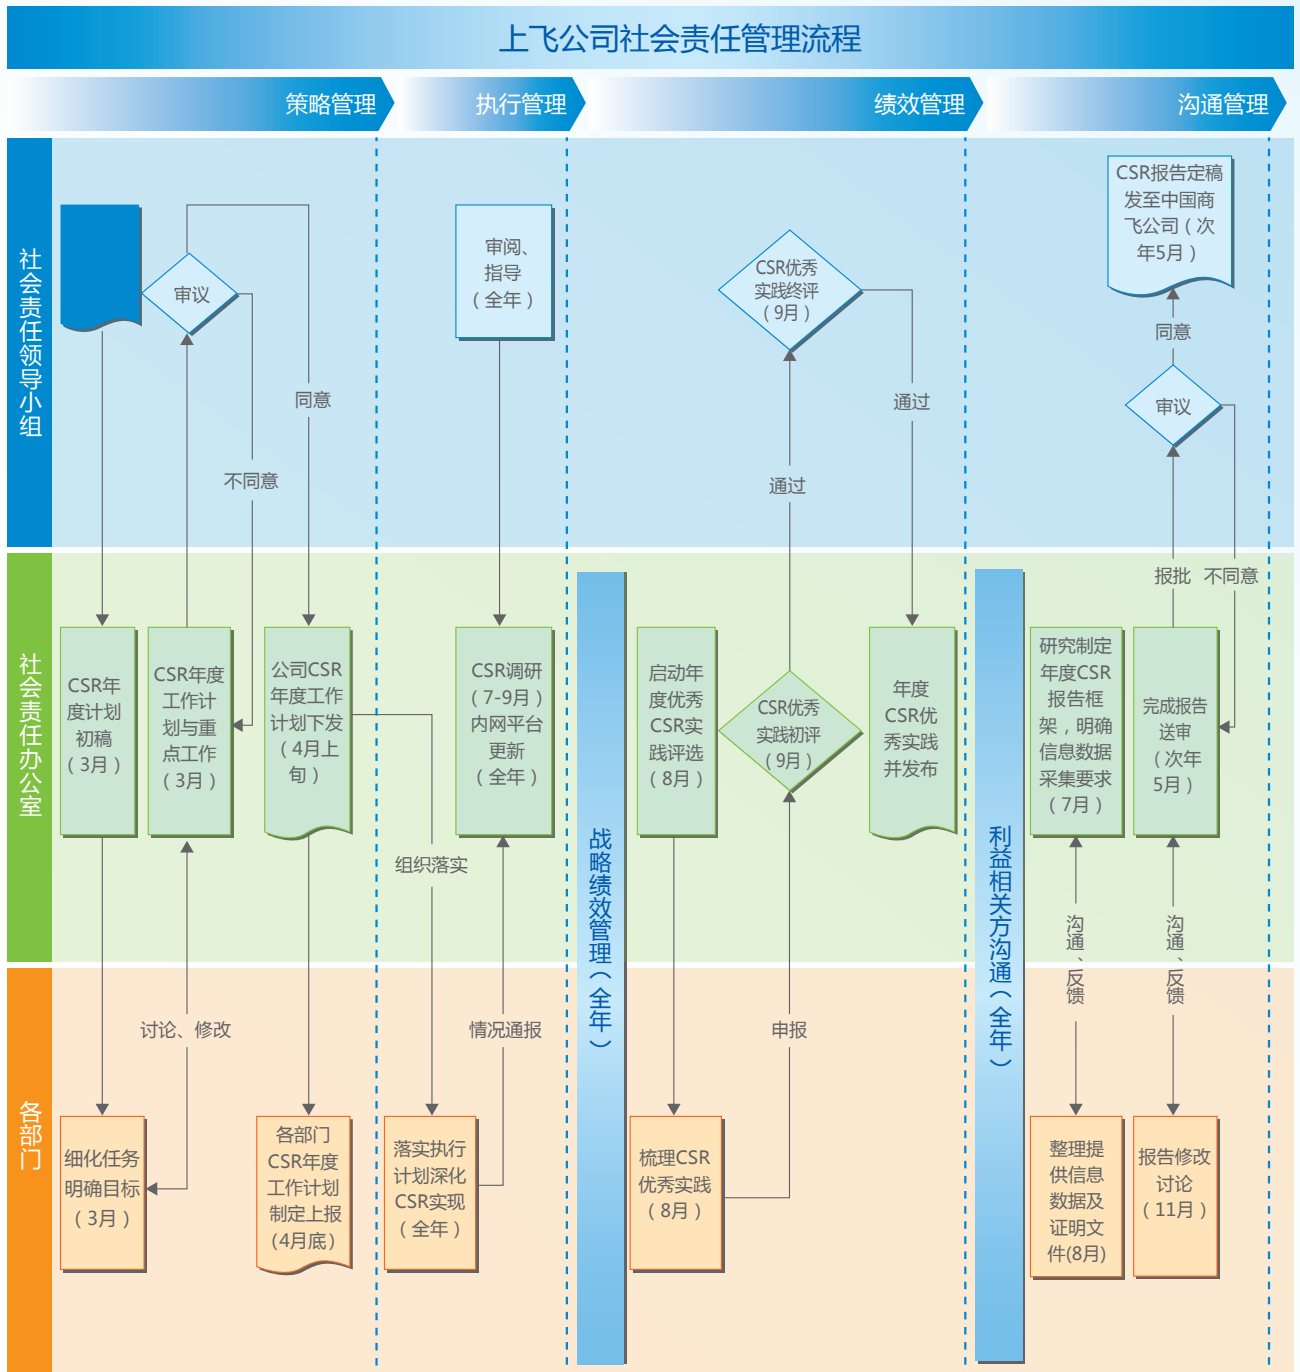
上飞公司社会责任管理流程

策略管理
执行管理
绩效管理
沟通管理

社会责任领导小组

审议
同意
不同意

审阅、指导（全年）

CSR优秀实践终评（9月）
通过
通过

CSR报告定稿发至中国商飞公司（次年5月）
同意
审议
报批
不同意

社会责任办公室

CSR年度计划初稿（3月）
CSR年度工作计划与重点工作（3月）
公司CSR年度工作计划下发（4月上旬）
组织落实
CSR调研（7-9月）内网平台更新（全年）

战略绩效管理（全年）

启动年度优秀CSR实践评选（8月）
CSR优秀实践初评（9月）
年度CSR优秀实践并发布

利益相关方沟通（全年）

研究制定年度CSR报告框架，明确信息数据采集要求（7月）
完成报告送审（次年5月）
沟通、反馈
沟通、反馈

各部门

讨论、修改
情况通报
申报

细化任务明确目标（3月）
各部门CSR年度工作计划制定上报（4月底）
落实执行计划深化CSR实现（全年）
梳理CSR优秀实践（8月）
整理提供信息数据及证明文件(8月)
报告修改讨论（11月）